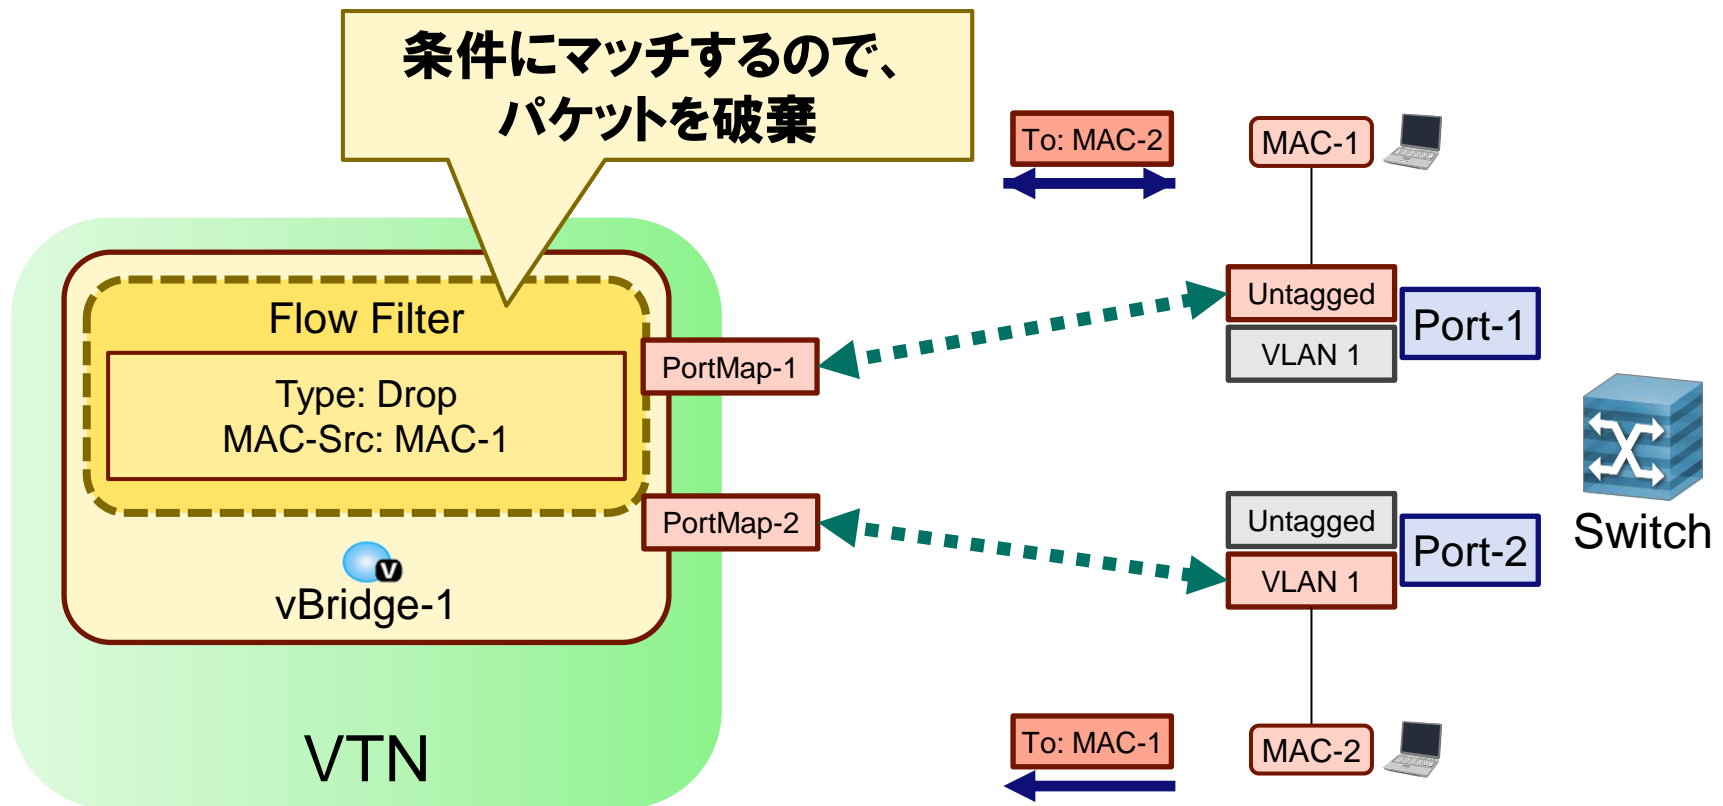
条件にマッチするので、
パケットを破棄

To: MAC-2

MAC-1

Flow Filter

Type: Drop
MAC-Src: MAC-1

PortMap-1

Untagged

VLAN 1

Port-1

PortMap-2

Untagged

VLAN 1

Port-2

Switch

vBridge-1

VTN

To: MAC-1

MAC-2